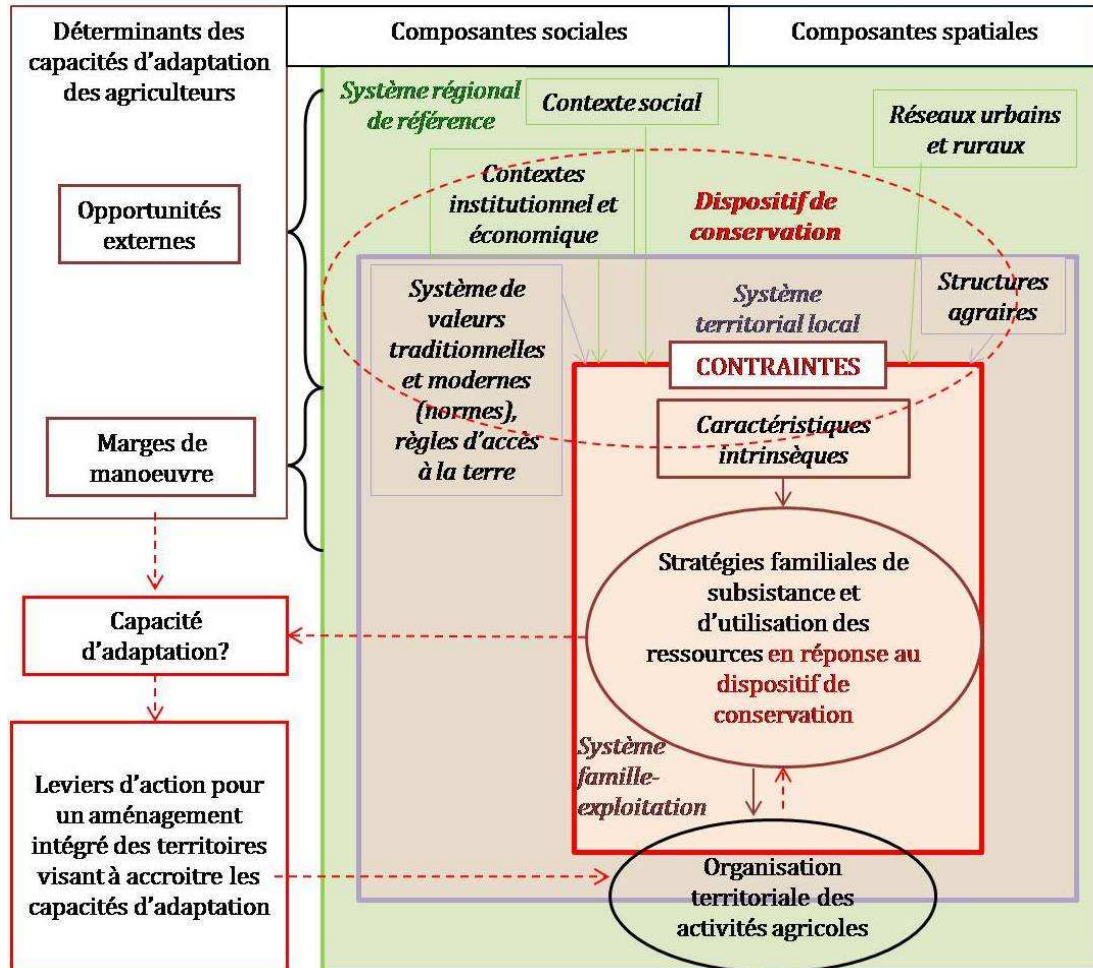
Déterminants des capacités d'adaptation des agriculteurs

Composantes sociales

Composantes spatiales

Système régional de référence

Contexte social

Réseaux urbains et ruraux

Opportunités externes

Contextes institutionnel et économique

Dispositif de conservation

Système de valeurs traditionnelles et modernes (normes), règles d'accès à la terre

Système territorial local

Structures agraires

CONTRAINTES

Marges de manoeuvre

Caractéristiques intrinsèques

Stratégies familiales de subsistance et d'utilisation des ressources en réponse au dispositif de conservation

Capacité d'adaptation?

Système famille-exploitation

Leviers d'action pour un aménagement intégré des territoires visant à accroitre les capacités d'adaptation

Organisation territoriale des activités agricoles